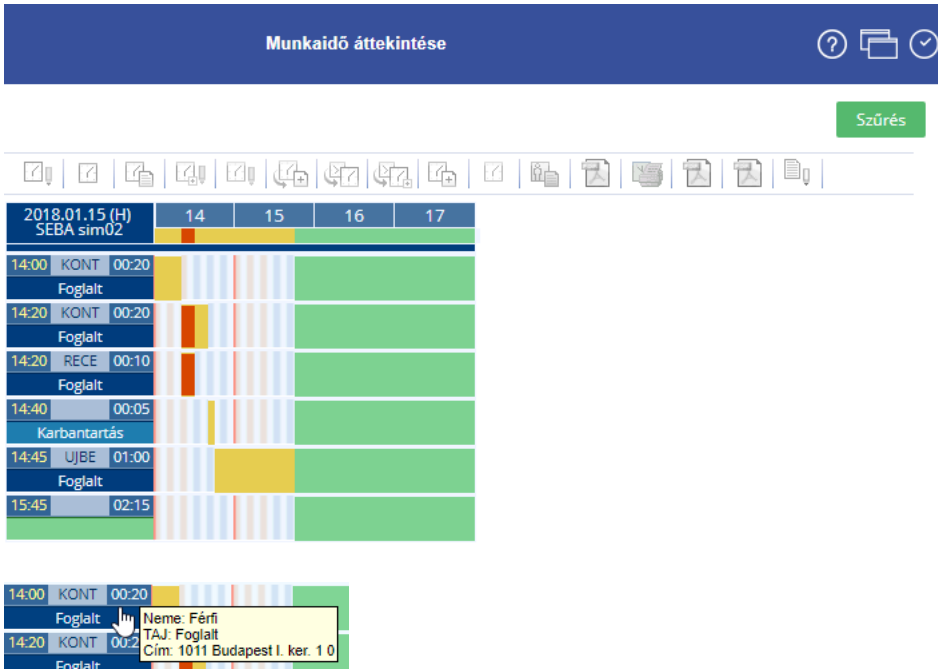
Munkaidő áttekintése

Szűrés

2018.01.15 (H)
SEBA sim02

| 14 | 15 | 16 | 17 |
|---|---|---|---|

14:00 KONT 00:20
Foglalt

14:20 KONT 00:20
Foglalt

14:20 RECE 00:10
Foglalt

14:40 00:05
Karbantartás

14:45 UJBE 01:00
Foglalt

15:45 02:15

14:00 KONT 00:20
Foglalt

14:20 KONT 00:2
Foglalt

Neme: Férfi
TAJ: Foglalt
Cím: 1011 Budapest I. ker. 1 0